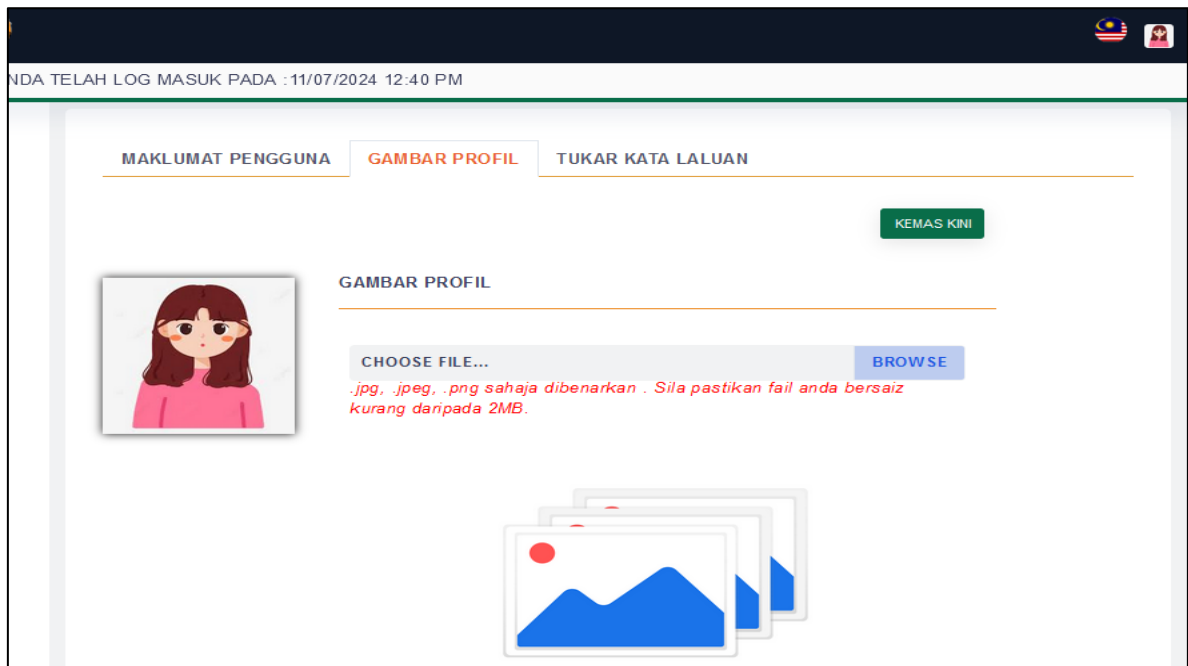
NDA TELAH LOG MASUK PADA :11/07/2024 12:40 PM

MAKLUMAT PENGGUNA
GAMBAR PROFIL
TUKAR KATA LALUAN

KEMAS KINI

GAMBAR PROFIL

CHOOSE FILE...
BROWSE

.jpg, .jpeg, .png sahaja dibenarkan . Sila pastikan fail anda bersaiz kurang daripada 2MB.